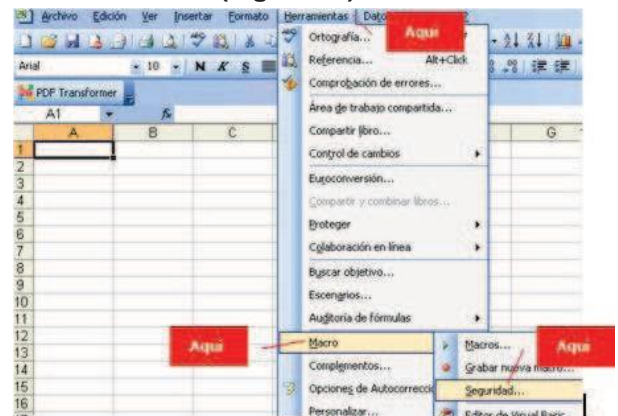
Archivo Edición Ver Insertar Formato Herramientas Dato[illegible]

Aqui

Arial 10 N K S

PDF Transformer

A1 fx

| | A | B | C | | G |
|---|---|---|---|---|---|
| 1 | | | | | |
| 2 | | | | | |
| 3 | | | | | |
| 4 | | | | | |
| 5 | | | | | |
| 6 | | | | | |
| 7 | | | | | |
| 8 | | | | | |
| 9 | | | | | |
| 10 | | | | | |
| 11 | | | | | |
| 12 | | | | | |
| 13 | | | | | |
| 14 | | | | | |
| 15 | | | | | |
| 16 | | | | | |

Ortografía...
Referencia... Alt+Click
Comprobación de errores...
Área de trabajo compartida...
Compartir libro...
Control de cambios
Euroconversión...
Compartir y combinar libros...
Proteger
Colaboración en línea
Buscar objetivo...
Escenarios...
Auditoría de fórmulas
Macro
Complementos...
Opciones de Autocorrecci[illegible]
Personalizar...

Aqui

Macros...
Grabar nueva macro...
Seguridad...
Editor de Visual Basic

Aqui